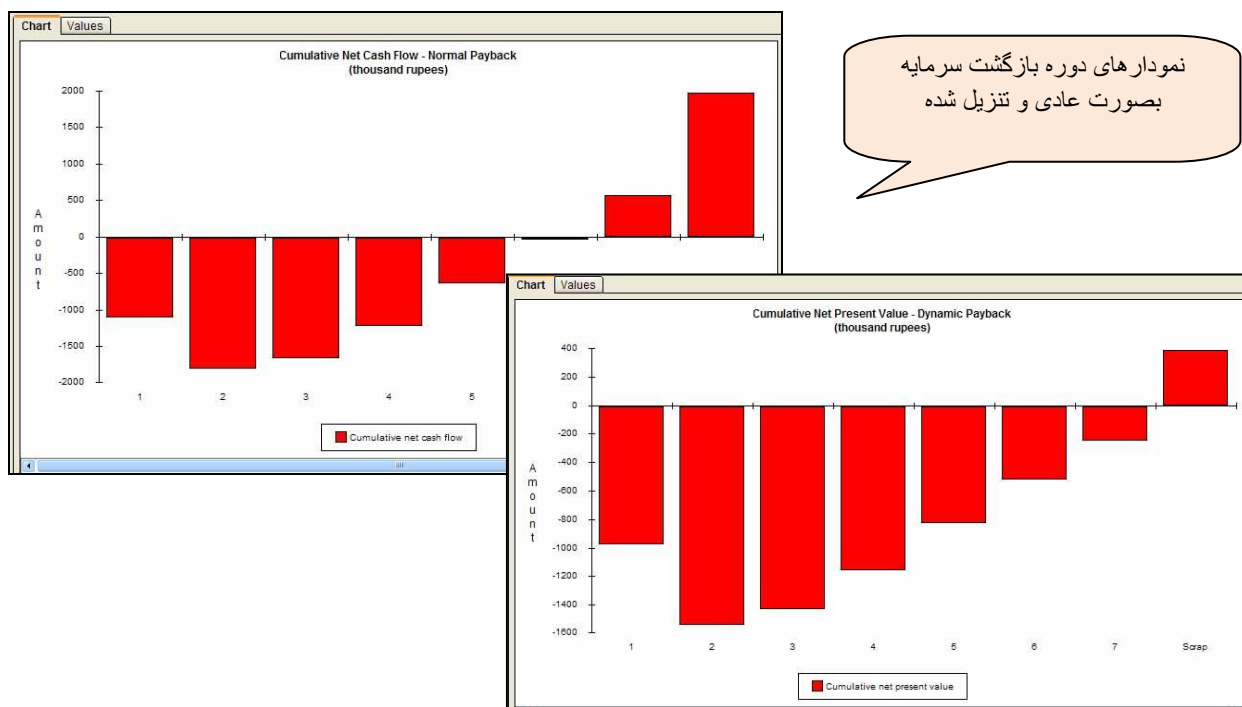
Chart | Values

Cumulative Net Cash Flow - Normal Payback
(thousand rupees)

2000
1500
1000
500
0
-500
-1000
-1500
-2000

Amount

1 2 3 4 5

Cumulative net cash flow

نمودارهای دوره بازگشت سرمایه بصورت عادی و تنزیل شده

Chart | Values

Cumulative Net Present Value - Dynamic Payback
(thousand rupees)

400
200
0
-200
-400
-600
-800
-1000
-1200
-1400
-1600

Amount

1 2 3 4 5 6 7 Scrap

Cumulative net present value